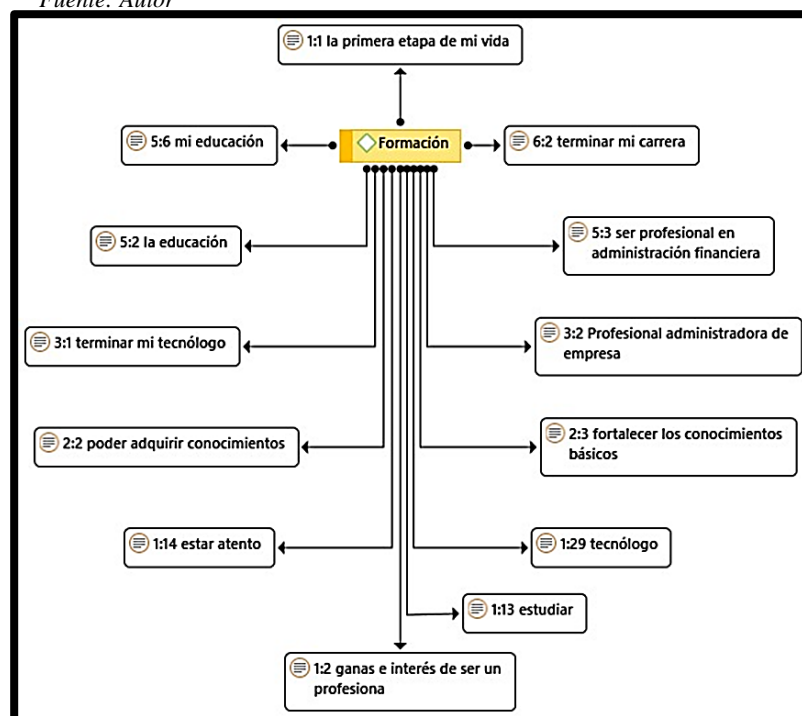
Fuente: Autor

1:1 la primera etapa de mi vida

5:6 mi educación

Formación

6:2 terminar mi carrera

5:2 la educación

5:3 ser profesional en administración financiera

3:1 terminar mi tecnólogo

3:2 Profesional administradora de empresa

2:2 poder adquirir conocimientos

2:3 fortalecer los conocimientos básicos

1:14 estar atento

1:29 tecnólogo

1:13 estudiar

1:2 ganas e interés de ser un profesiona